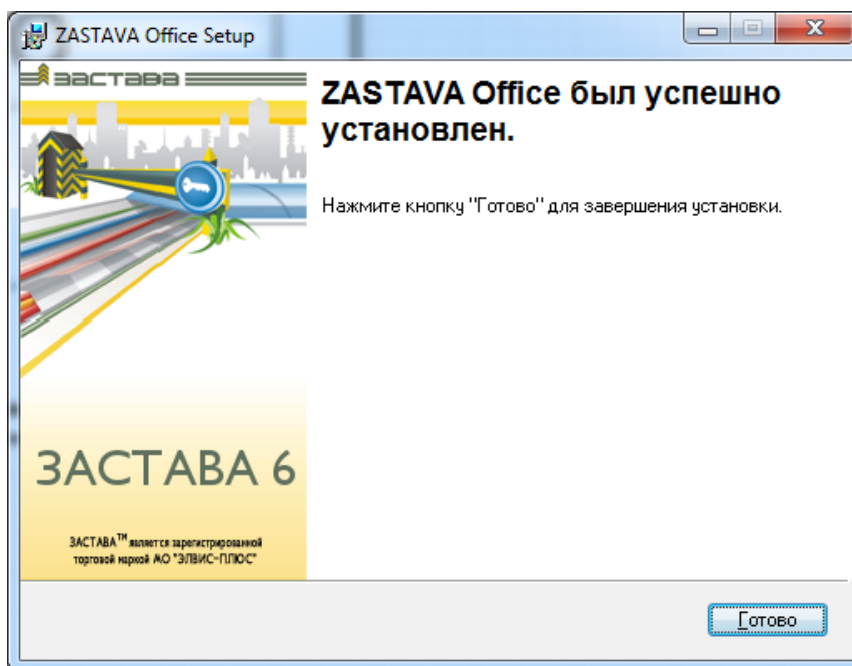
ZASTAVA Office Setup

ЗАСТАВА

ZASTAVA Office был успешно установлен.

Нажмите кнопку "Готово" для завершения установки.

ЗАСТАВА 6

ЗАСТАВА$^{TM}$ является зарегистрированной торговой маркой АО "ЭЛВИС-ПЛЮС"

Готово